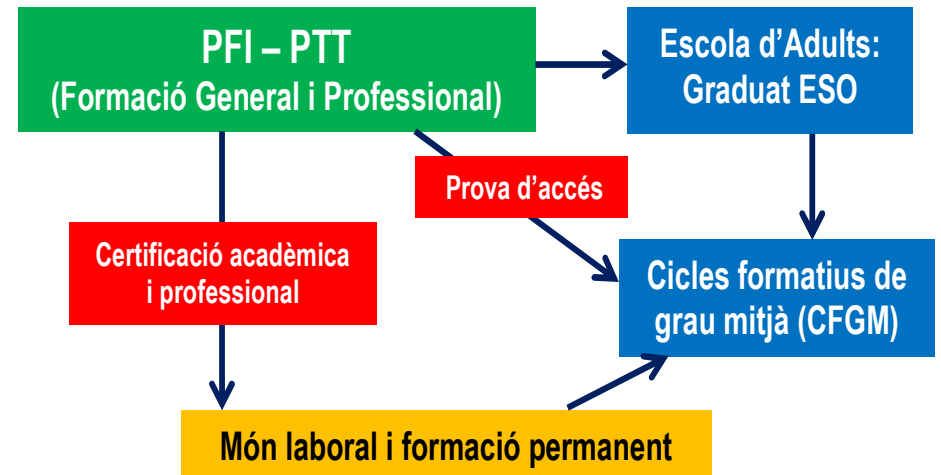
PFI – PTT
(Formació General i Professional)

Escola d'Adults: Graduat ESO

Prova d'accés

Certificació acadèmica i professional

Cicles formatius de grau mitjà (CFGM)

Món laboral i formació permanent